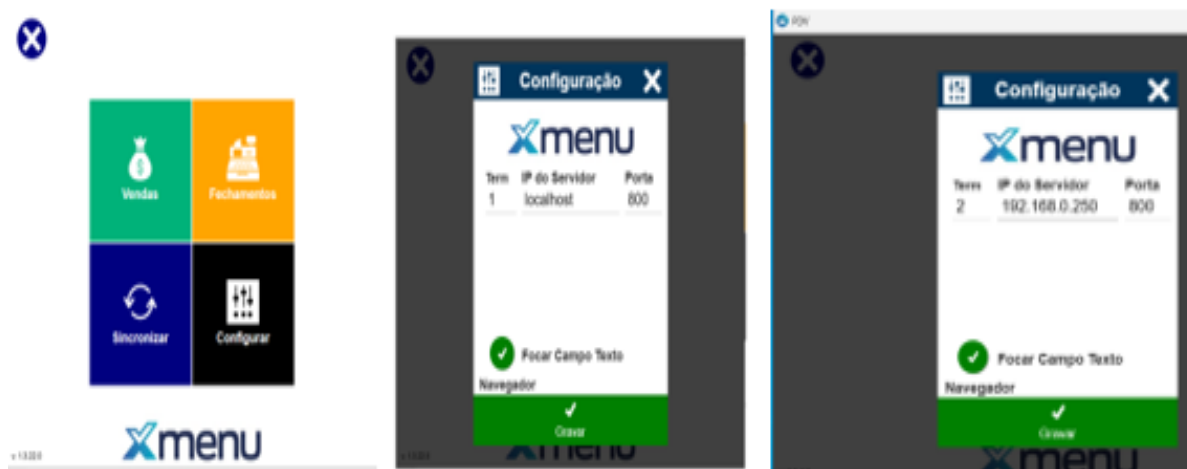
Vendas

Fechamentos

Sincronizar

Configurar

v 1.0.20.0

Xmenu

Configuração

Xmenu

Term
1

IP do Servidor
localhost

Porta
800

Focar Campo Texto

Navegador

Gravar

PDV

Configuração

Xmenu

Term
2

IP do Servidor
192.168.0.250

Porta
800

Focar Campo Texto

Navegador

Gravar